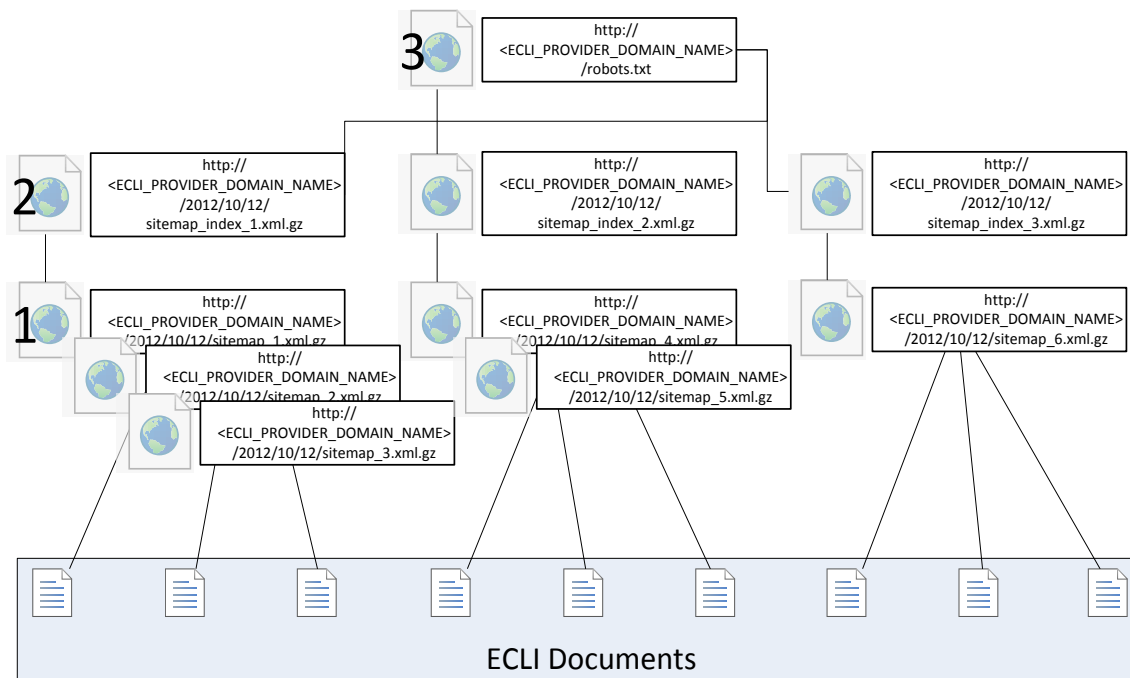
3
http://
<ECLI_PROVIDER_DOMAIN_NAME>
/robots.txt

2
http://
<ECLI_PROVIDER_DOMAIN_NAME>
/2012/10/12/
sitemap_index_1.xml.gz

http://
<ECLI_PROVIDER_DOMAIN_NAME>
/2012/10/12/
sitemap_index_2.xml.gz

http://
<ECLI_PROVIDER_DOMAIN_NAME>
/2012/10/12/
sitemap_index_3.xml.gz

1
http://
<ECLI_PROVIDER_DOMAIN_NAME>
/2012/10/12/sitemap_1.xml.gz

http://
<ECLI_PROVIDER_DOMAIN_NAME>
/2012/10/12/sitemap_2.xml.gz

http://
<ECLI_PROVIDER_DOMAIN_NAME>
/2012/10/12/sitemap_3.xml.gz

http://
<ECLI_PROVIDER_DOMAIN_NAME>
/2012/10/12/sitemap_4.xml.gz

http://
<ECLI_PROVIDER_DOMAIN_NAME>
/2012/10/12/sitemap_5.xml.gz

http://
<ECLI_PROVIDER_DOMAIN_NAME>
/2012/10/12/sitemap_6.xml.gz

ECLI Documents